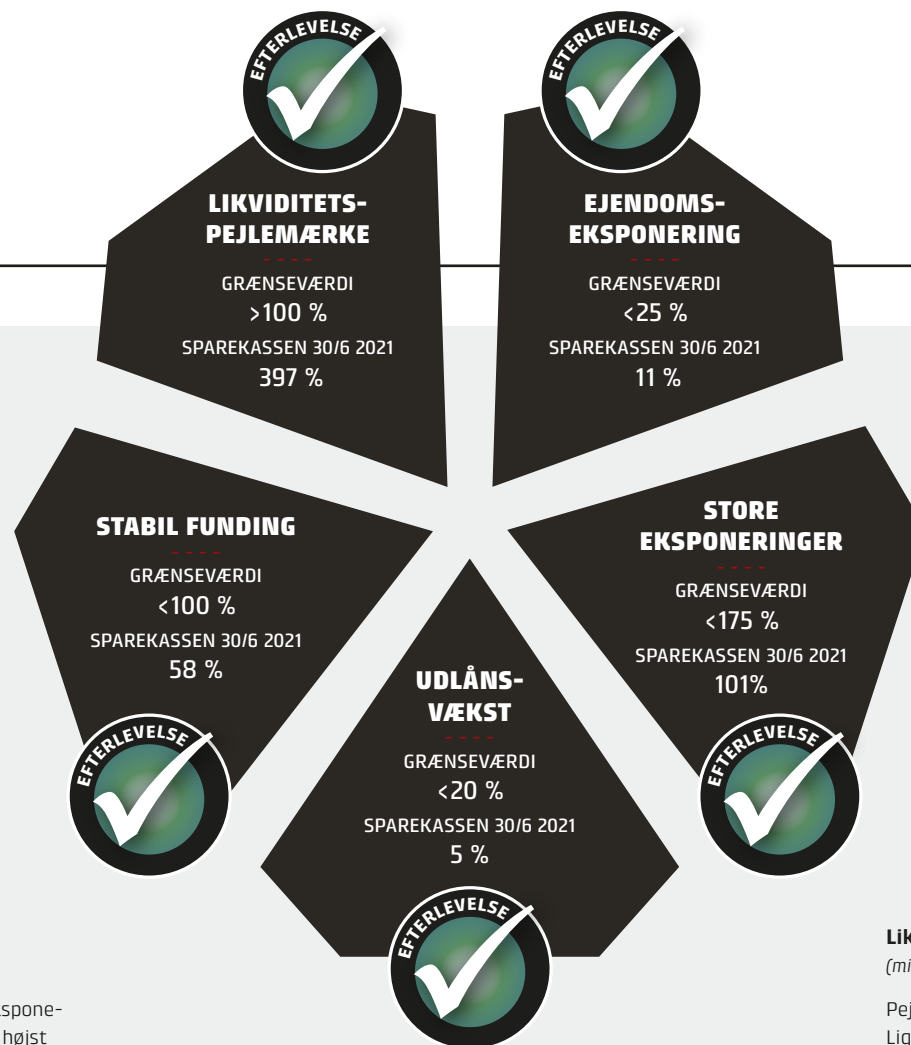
EFTERLEVELSE

LIKVIDITETS-PEJLEMÆRKE
- - - -
GRÆNSEVÆRDI
>100 %
SPAREKASSEN 30/6 2021
397 %

EFTERLEVELSE

EJENDOMS-EKSPONERING
- - - -
GRÆNSEVÆRDI
<25 %
SPAREKASSEN 30/6 2021
11 %

STABIL FUNDING
- - - -
GRÆNSEVÆRDI
<100 %
SPAREKASSEN 30/6 2021
58 %

EFTERLEVELSE

STORE EKSPONERINGER
- - - -
GRÆNSEVÆRDI
<175 %
SPAREKASSEN 30/6 2021
101%

EFTERLEVELSE

UDLÅNS-VÆKST
- - - -
GRÆNSEVÆRDI
<20 %
SPAREKASSEN 30/6 2021
5 %

EFTERLEVELSE

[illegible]spone-
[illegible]højst

Lik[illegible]
(mi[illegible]

Pej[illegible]
Lig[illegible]